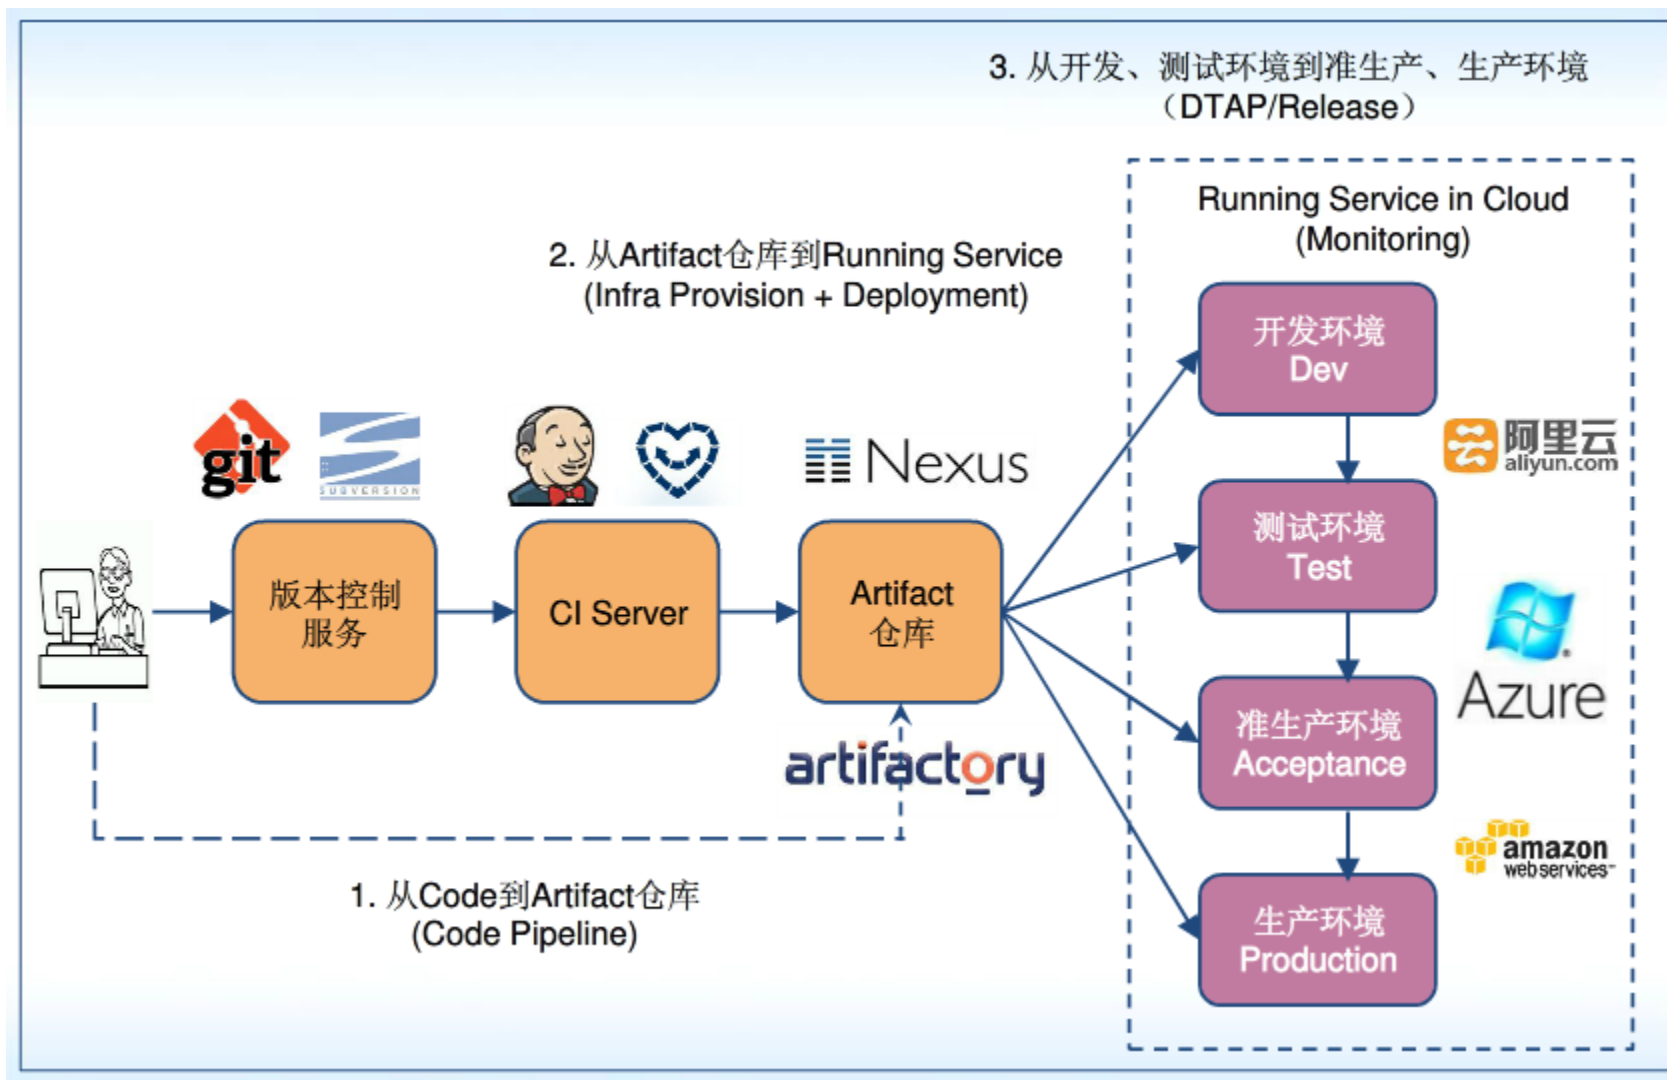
3. 从开发、测试环境到准生产、生产环境
（DTAP/Release）

Running Service in Cloud
(Monitoring)

2. 从Artifact仓库到Running Service
(Infra Provision + Deployment)

git

SUBVERSION

Nexus

版本控制服务

CI Server

Artifact 仓库

artifactory

开发环境 Dev

阿里云 aliyun.com

测试环境 Test

Azure

准生产环境 Acceptance

amazon webservices

生产环境 Production

1. 从Code到Artifact仓库
(Code Pipeline)